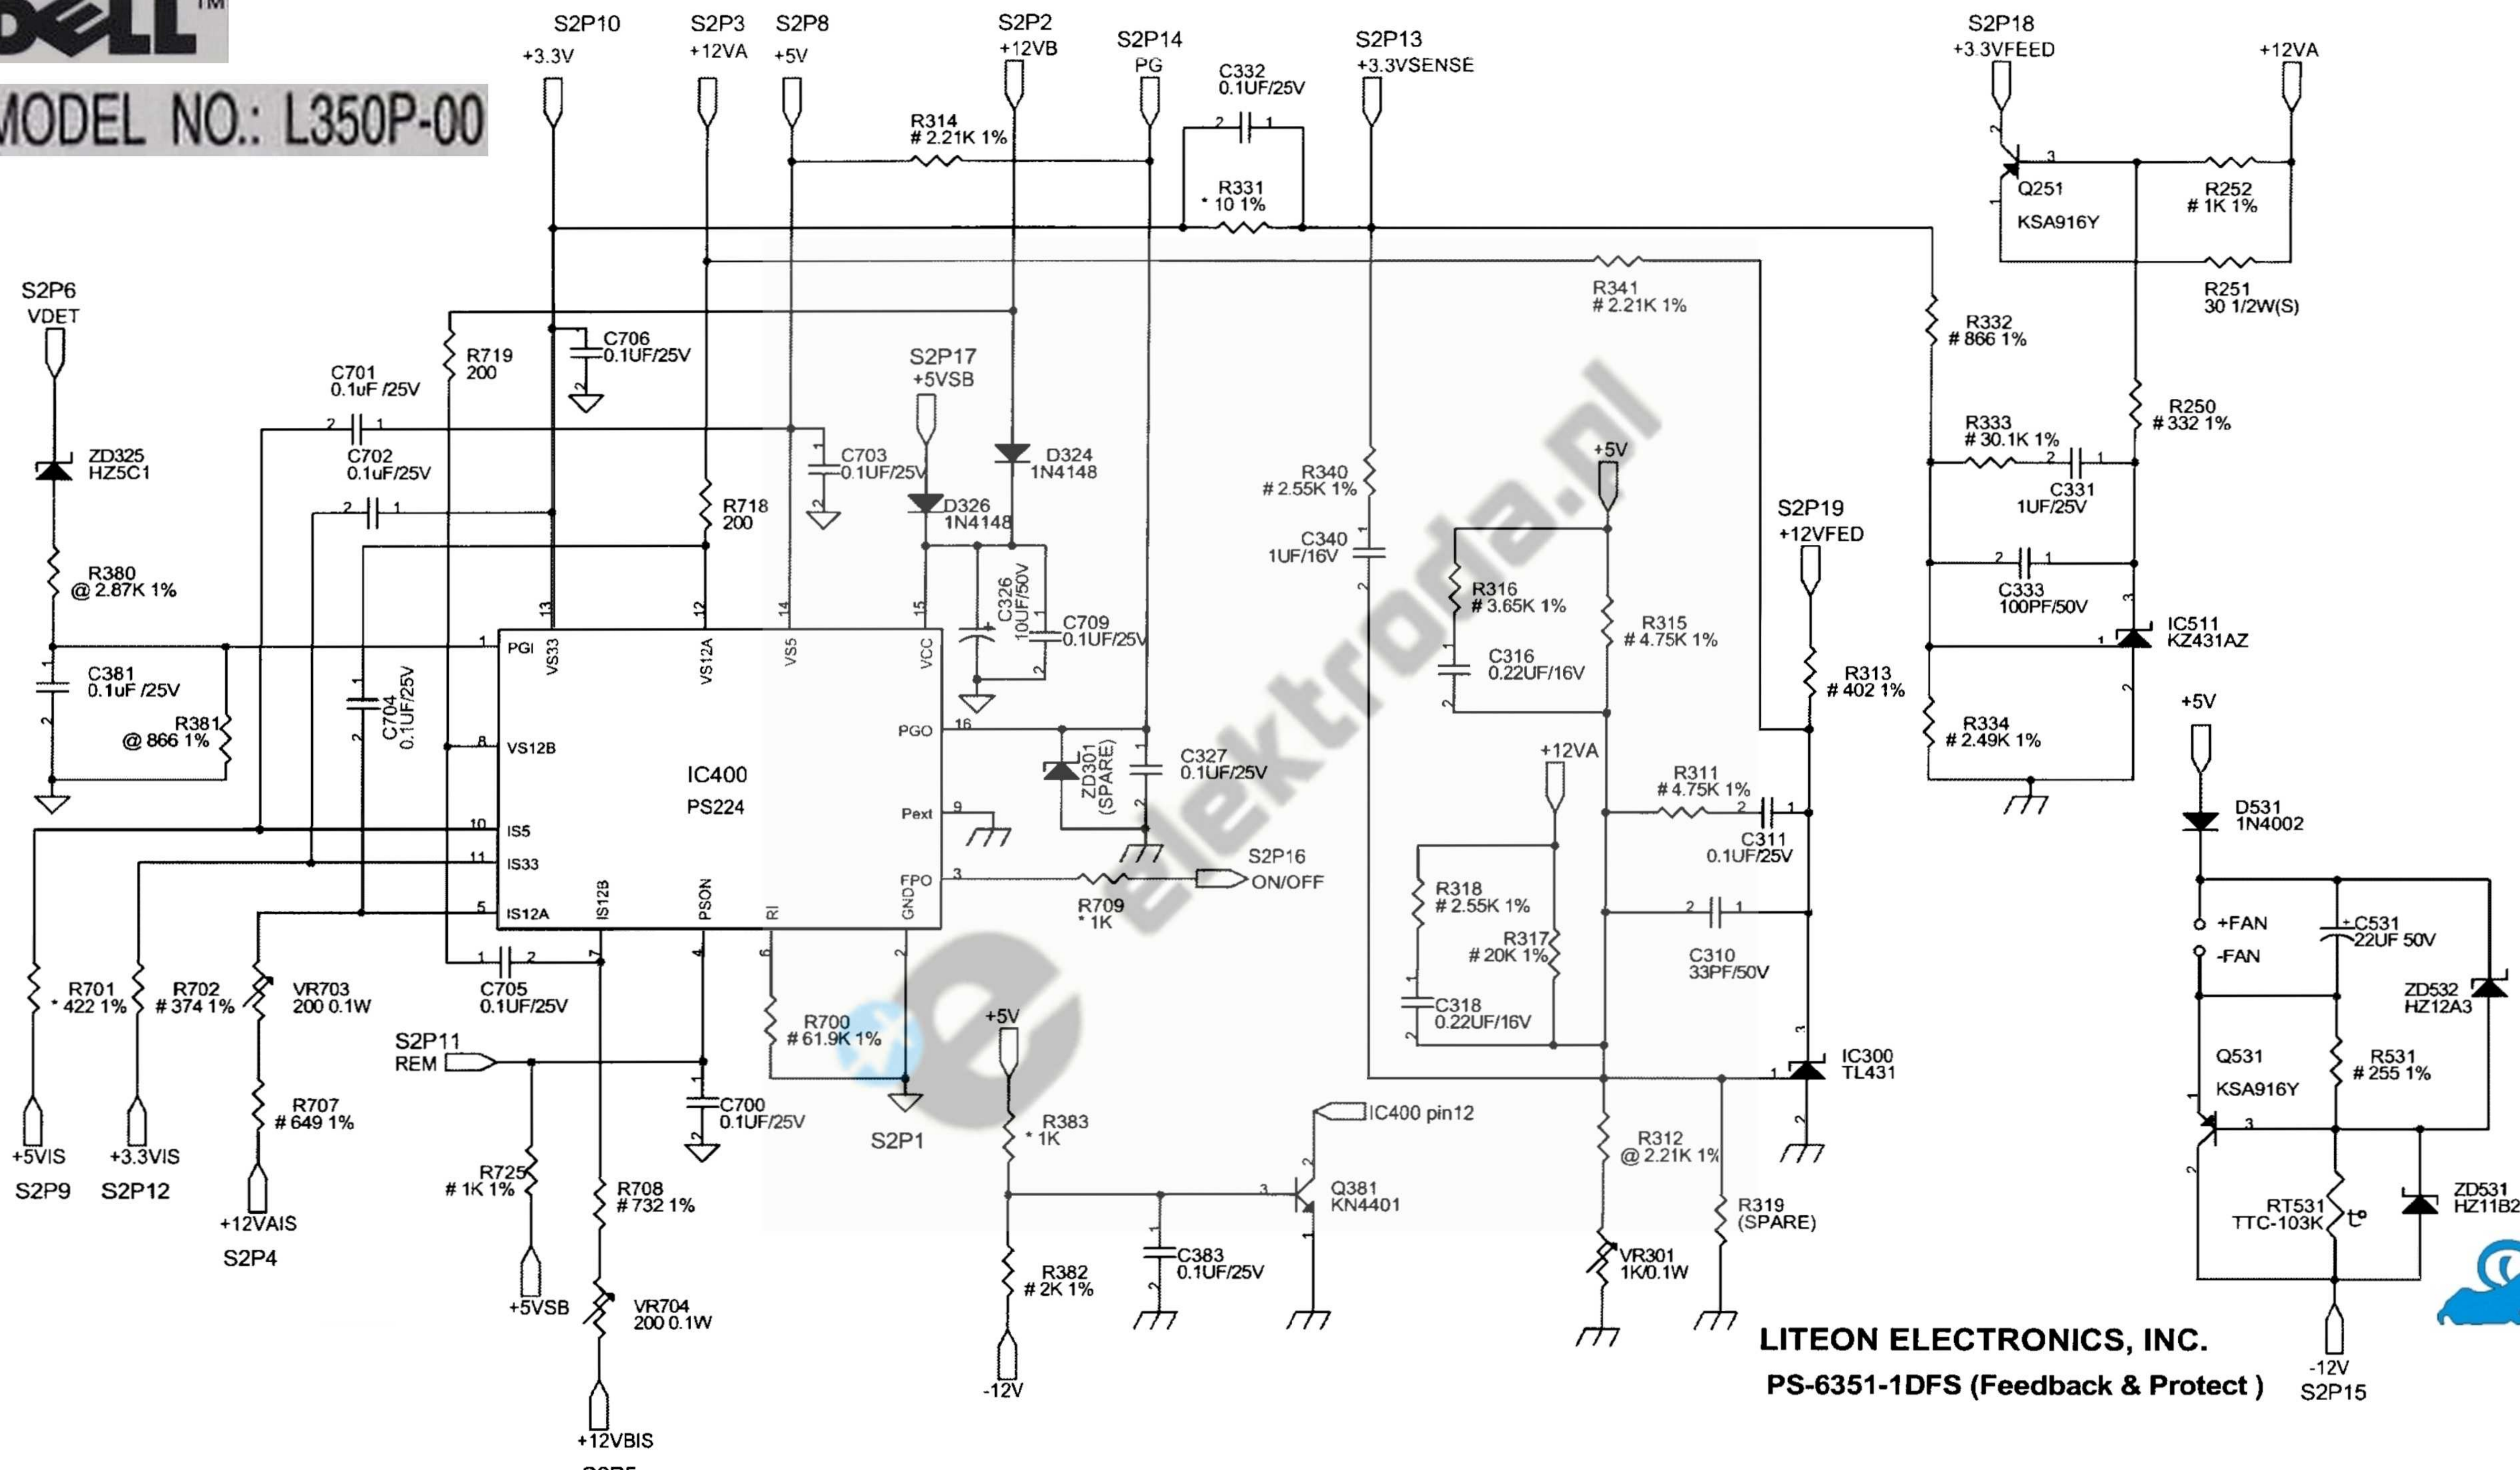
DELL™
MODEL NO.: L350P-00

S2P10 +3.3V
S2P3 +12VA
S2P8 +5V
S2P2 +12VB
S2P14 PG
C332 0.1UF/25V
S2P13 +3.3VSENSE
S2P18 +3.3VFEED
+12VA
R314 # 2.21K 1%
R331 * 10 1%
Q251 KSA916Y
R252 # 1K 1%
R251 30 1/2W(S)
R341 # 2.21K 1%
S2P6 VDET
C706 0.1UF/25V
R719 200
C701 0.1uF /25V
S2P17 +5VSB
R332 # 866 1%
R333 # 30.1K 1%
R250 # 332 1%
C331 1UF/25V
C702 0.1uF/25V
C703 0.1UF/25V
D324 1N4148
D326 1N4148
ZD325 HZ5C1
R718 200
R340 # 2.55K 1%
+5V
C340 1UF/16V
S2P19 +12VFED
C333 100PF/50V
R380 @ 2.87K 1%
C326 10UF/50V
C709 0.1UF/25V
R316 # 3.65K 1%
R315 # 4.75K 1%
IC511 KZ431AZ
C316 0.22UF/16V
R313 # 402 1%
C381 0.1uF /25V
R381 @ 866 1%
C704 0.1UF/25V
PGI VS33 VS12A VS5 VCC
PGO
VS12B
IC400
PS224
ZD301 (SPARE)
C327 0.1UF/25V
R334 # 2.49K 1%
+12VA
+5V
R311 # 4.75K 1%
Pext
C311 0.1UF/25V
D531 1N4002
IS5
IS33
IS12A
IS12B
PSON
RI
GND
FPO
S2P16 ON/OFF
R709 * 1K
R318 # 2.55K 1%
R317 # 20K 1%
C310 33PF/50V
+FAN
-FAN
C531 22UF 50V
R701 * 422 1%
R702 # 374 1%
VR703 200 0.1W
C705 0.1UF/25V
R700 # 61.9K 1%
C318 0.22UF/16V
ZD532 HZ12A3
S2P11 REM
+5V
IC300 TL431
Q531 KSA916Y
R531 # 255 1%
C700 0.1UF/25V
S2P1
R383 * 1K
IC400 pin12
R707 # 649 1%
+5VIS
+3.3VIS
S2P9
S2P12
R725 # 1K 1%
R708 # 732 1%
Q381 KN4401
R312 @ 2.21K 1%
R319 (SPARE)
ZD531 HZ11B2
RT531 TTC-103K
+12VAIS
S2P4
C383 0.1UF/25V
VR301 1K/0.1W
R382 # 2K 1%
+5VSB
VR704 200 0.1W
LITEON ELECTRONICS, INC.
PS-6351-1DFS (Feedback & Protect )
-12V
-12V
S2P15
+12VBIS
elektroda.pl